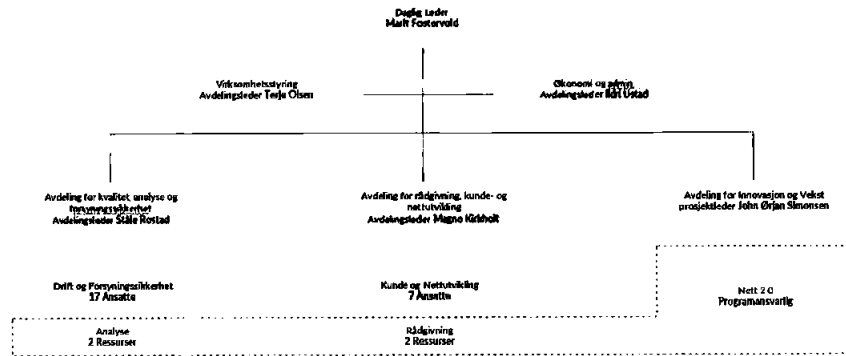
Daglig Leder
Marit Fostervold

Virksomhetsstyring
Avdelingsleder Terje Olsen

Økonomi og admin
Avdelingsleder Kari Ustad

Avdeling for kvalitet, analyse og forsyningssikkerhet
Avdelingsleder Ståle Rostad

Avdeling for rådgivning, kunde- og nettutvikling
Avdelingsleder Magne Kirkholt

Avdeling for Innovasjon og Vekst
prosjektleder John Ørjan Simonsen

Drift og Forsyningssikkerhet
17 Ansatte

Kunde og Nettutvikling
7 Ansatte

Nett 2.0
Programansvarlig

Analyse
2 Ressurser

Rådgivning
2 Ressurser